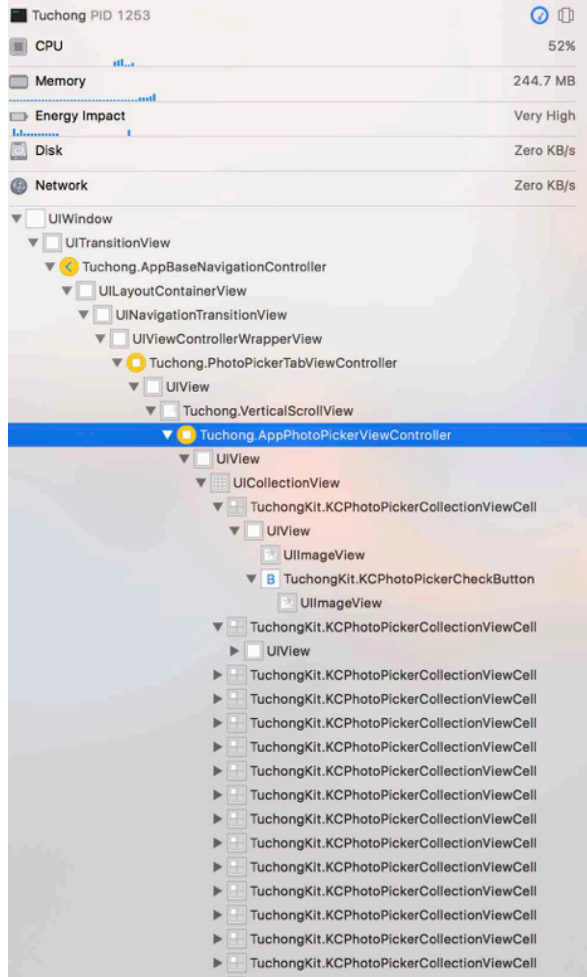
Tuchong PID 1253

CPU 52%

Memory 244.7 MB

Energy Impact Very High

Disk Zero KB/s

Network Zero KB/s

UIWindow
UITransitionView
Tuchong.AppBaseNavigationController
UILayoutContainerView
UINavigationTransitionView
UIViewControllerWrapperView
Tuchong.PhotoPickerTabViewController
UIView
Tuchong.VerticalScrollView
Tuchong.AppPhotoPickerViewController
UIView
UICollectionView
TuchongKit.KCPhotoPickerCollectionViewCell
UIView
UIImageView
B TuchongKit.KCPhotoPickerCheckButton
UIImageView
TuchongKit.KCPhotoPickerCollectionViewCell
UIView
TuchongKit.KCPhotoPickerCollectionViewCell
TuchongKit.KCPhotoPickerCollectionViewCell
TuchongKit.KCPhotoPickerCollectionViewCell
TuchongKit.KCPhotoPickerCollectionViewCell
TuchongKit.KCPhotoPickerCollectionViewCell
TuchongKit.KCPhotoPickerCollectionViewCell
TuchongKit.KCPhotoPickerCollectionViewCell
TuchongKit.KCPhotoPickerCollectionViewCell
TuchongKit.KCPhotoPickerCollectionViewCell
TuchongKit.KCPhotoPickerCollectionViewCell
TuchongKit.KCPhotoPickerCollectionViewCell
TuchongKit.KCPhotoPickerCollectionViewCell
TuchongKit.KCPhotoPickerCollectionViewCell